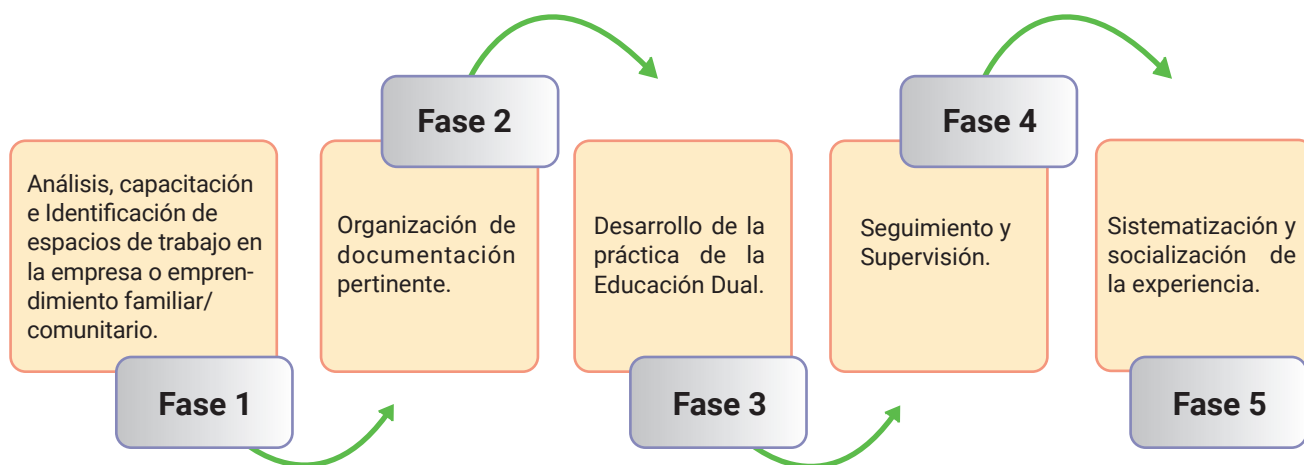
Análisis, capacitación e Identificación de espacios de trabajo en la empresa o emprendimiento familiar/ comunitario.

Fase 1

Fase 2

Organización de documentación pertinente.

Desarrollo de la práctica de la Educación Dual.

Fase 3

Fase 4

Seguimiento y Supervisión.

Sistematización y socialización de la experiencia.

Fase 5